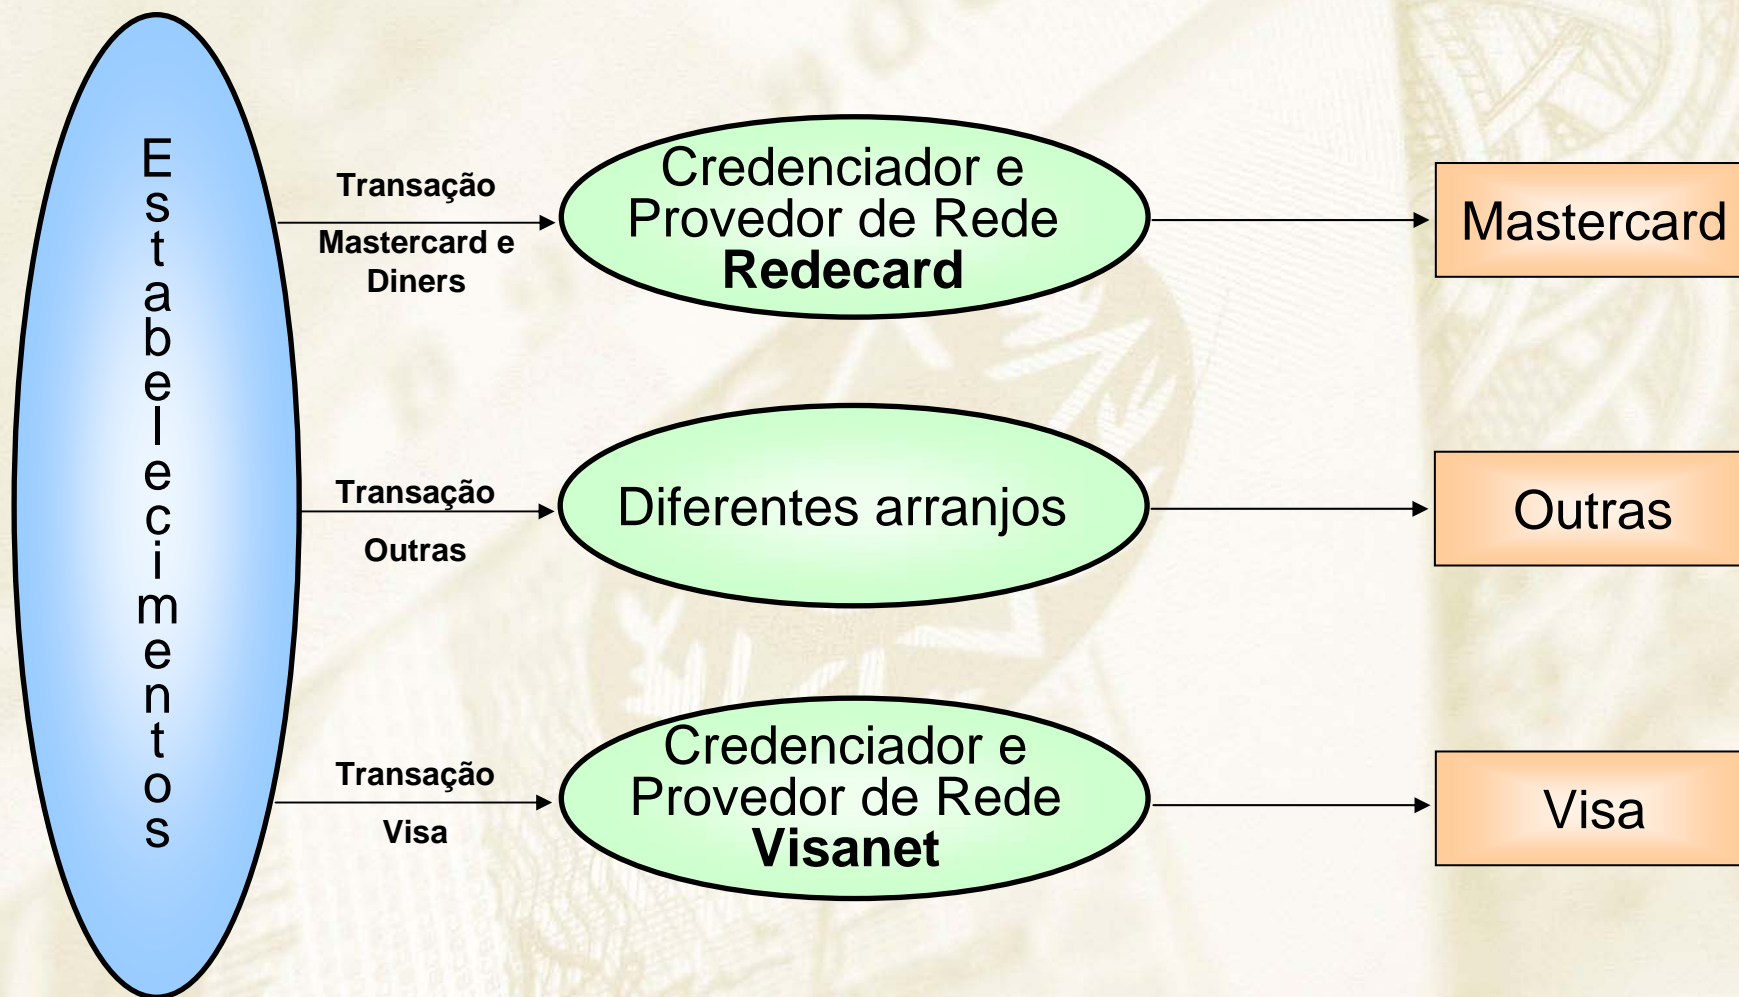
Estabelecimentos

Transação
Mastercard e Diners

Credenciador e Provedor de Rede
Redecard

Mastercard

Transação
Outras

Diferentes arranjos

Outras

Transação
Visa

Credenciador e Provedor de Rede
Visanet

Visa